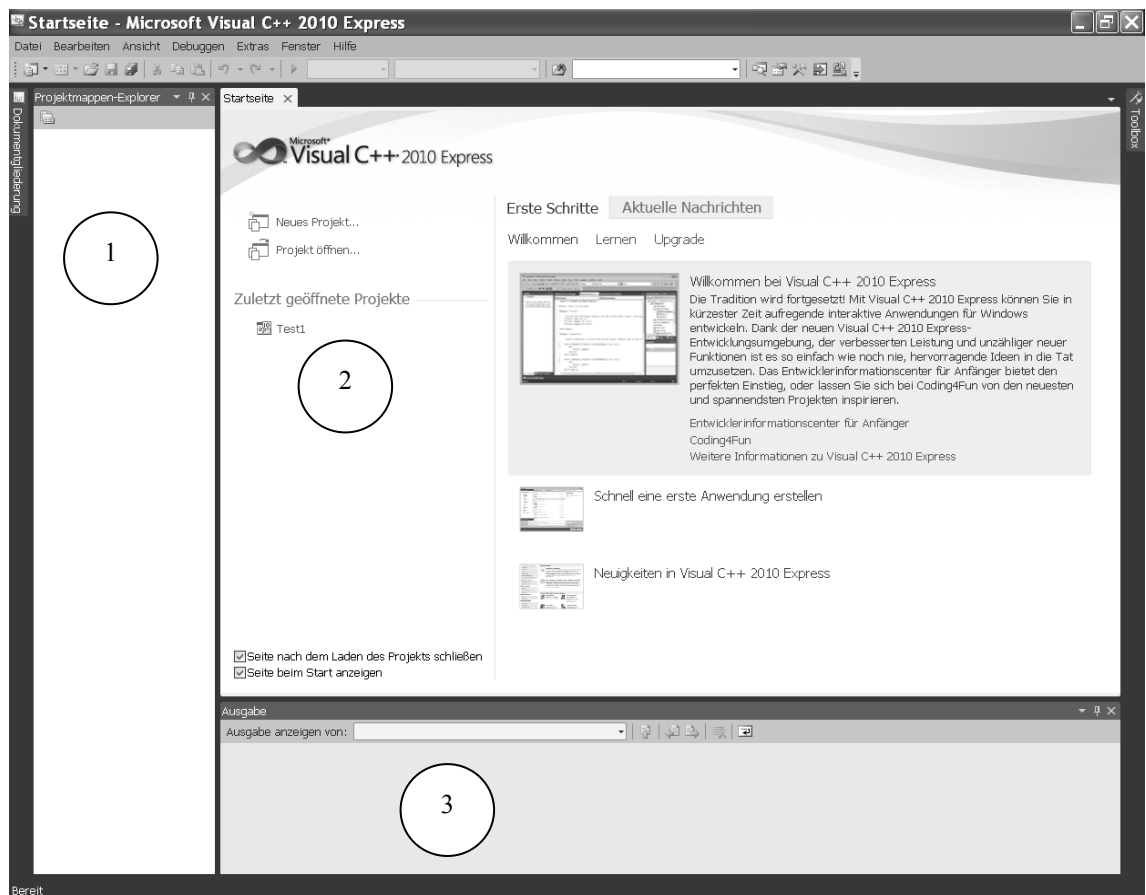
Startseite - Microsoft Visual C++ 2010 Express

Datei Bearbeiten Ansicht Debuggen Extras Fenster Hilfe

Projektmappen-Explorer

Dokumentgliederung

Startseite

Toolbox

Microsoft Visual C++ 2010 Express

Neues Projekt...

Projekt öffnen...

Zuletzt geöffnete Projekte

Test1

Erste Schritte Aktuelle Nachrichten

Willkommen Lernen Upgrade

Willkommen bei Visual C++ 2010 Express

Die Tradition wird fortgesetzt! Mit Visual C++ 2010 Express können Sie in kürzester Zeit aufregende interaktive Anwendungen für Windows entwickeln. Dank der neuen Visual C++ 2010 Express-Entwicklungsumgebung, der verbesserten Leistung und unzähliger neuer Funktionen ist es so einfach wie noch nie, hervorragende Ideen in die Tat umzusetzen. Das Entwicklerinformationscenter für Anfänger bietet den perfekten Einstieg, oder lassen Sie sich bei Coding4Fun von den neuesten und spannendsten Projekten inspirieren.

Entwicklerinformationscenter für Anfänger

Coding4Fun

Weitere Informationen zu Visual C++ 2010 Express

Schnell eine erste Anwendung erstellen

Neuigkeiten in Visual C++ 2010 Express

Seite nach dem Laden des Projekts schließen

Seite beim Start anzeigen

Ausgabe

Ausgabe anzeigen von:

1

2

3

Bereit